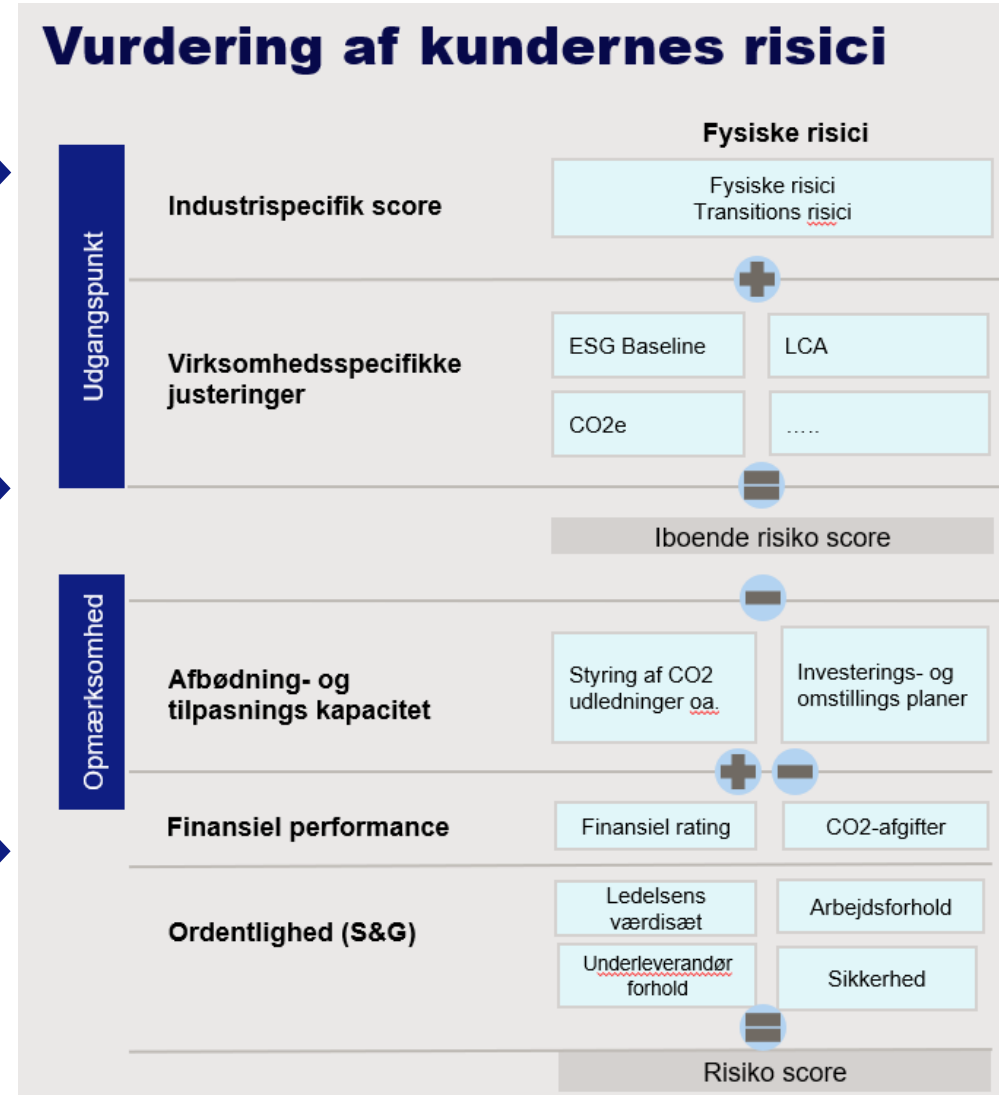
Vurdering af kundernes risici

Fysiske risici

Udgangspunkt

Industrispecifik score

Fysiske risici
Transitions risici

Virksomhedsspecifikke justeringer

ESG Baseline

LCA

CO2e

…..

Iboende risiko score

Opmærksomhed

Afbødning- og tilpasnings kapacitet

Styring af CO2 udledninger oa.

Investerings- og omstillings planer

Finansiel performance

Finansiel rating

CO2-afgifter

Ordentlighed (S&G)

Ledelsens værdisæt

Arbejdsforhold

Underleverandør forhold

Sikkerhed

Risiko score